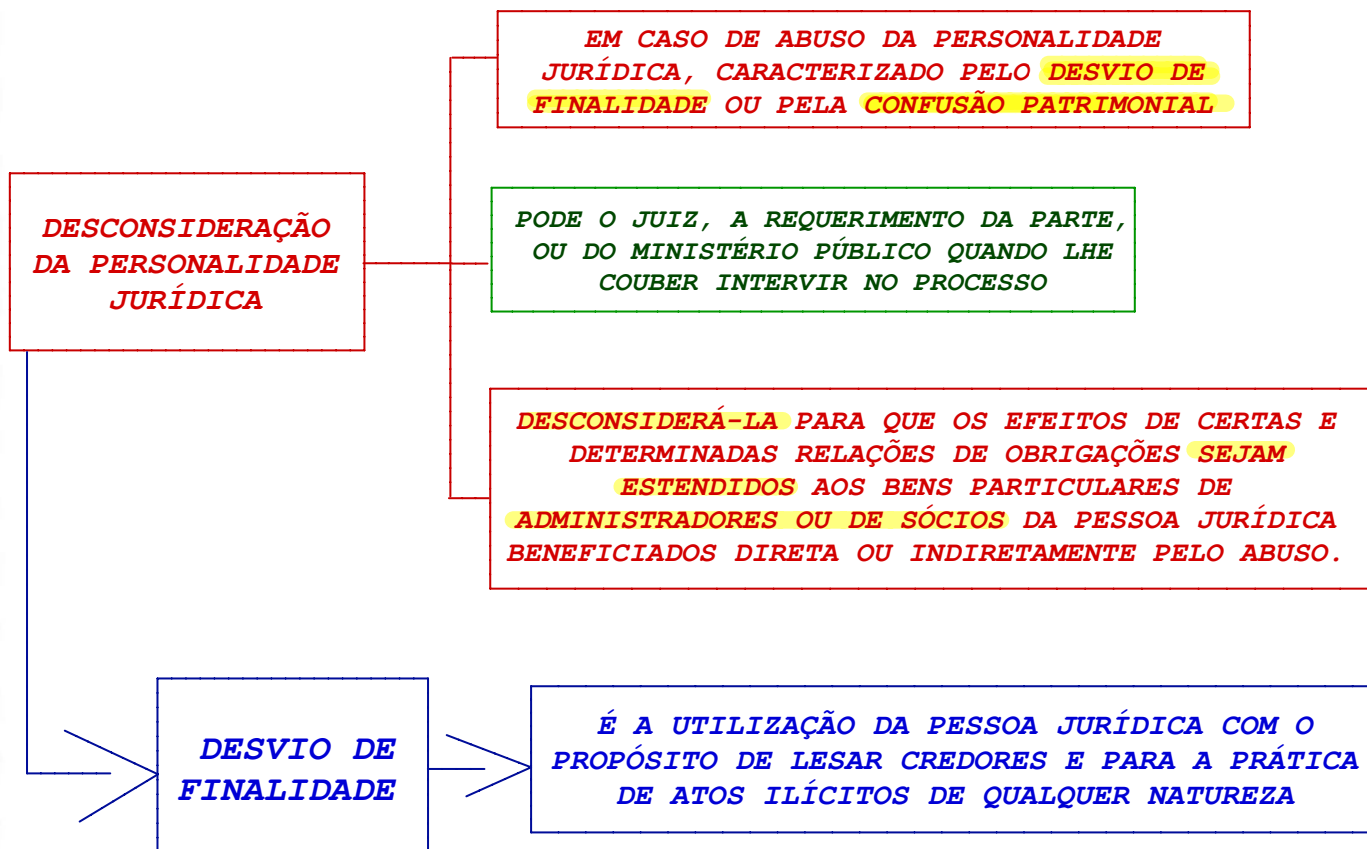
DESCONSIDERAÇÃO DA PERSONALIDADE JURÍDICA

EM CASO DE ABUSO DA PERSONALIDADE JURÍDICA, CARACTERIZADO PELO DESVIO DE FINALIDADE OU PELA CONFUSÃO PATRIMONIAL

PODE O JUIZ, A REQUERIMENTO DA PARTE, OU DO MINISTÉRIO PÚBLICO QUANDO LHE COUBER INTERVIR NO PROCESSO

DESCONSIDERÁ-LA PARA QUE OS EFEITOS DE CERTAS E DETERMINADAS RELAÇÕES DE OBRIGAÇÕES SEJAM ESTENDIDOS AOS BENS PARTICULARES DE ADMINISTRADORES OU DE SÓCIOS DA PESSOA JURÍDICA BENEFICIADOS DIRETA OU INDIRETAMENTE PELO ABUSO.

DESVIO DE FINALIDADE

É A UTILIZAÇÃO DA PESSOA JURÍDICA COM O PROPÓSITO DE LESAR CREDORES E PARA A PRÁTICA DE ATOS ILÍCITOS DE QUALQUER NATUREZA